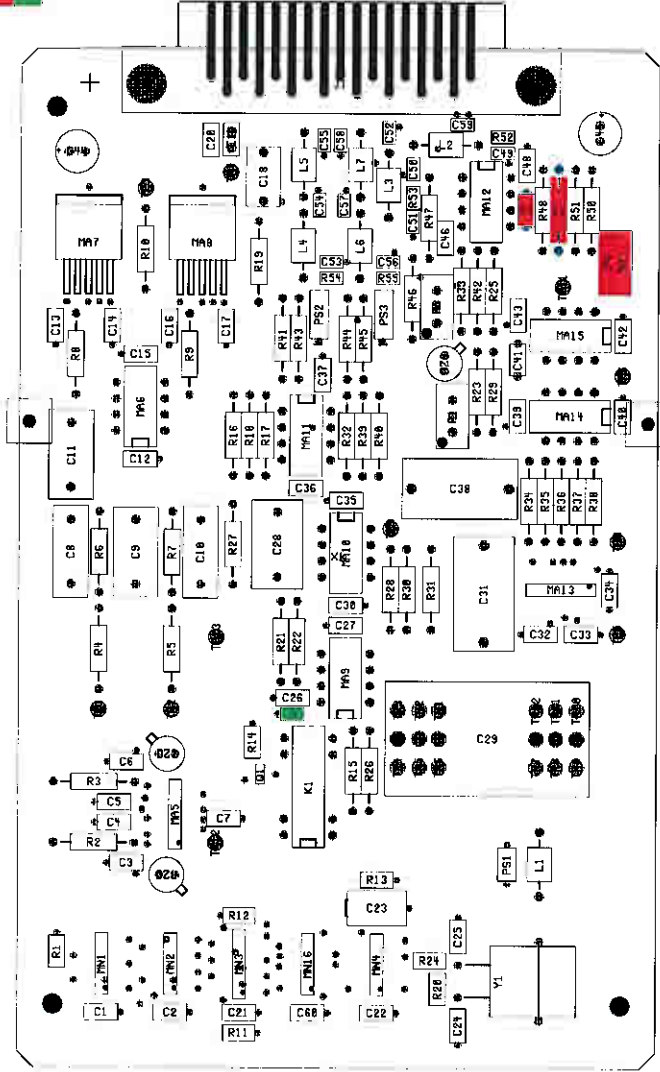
+
C20
C18
C55
C58
C52
C59
L2
R52
C49
L5
L7
C50
L3
C48
C54
C57
R53
R47
MA12
R48
R51
R30
MA7
MA8
R10
R19
L4
L6
C51
C46
C53
C56
R54
R55
R46
R42
R25
C13
C14
C16
C17
R41
R43
PS2
R44
R45
PS3
C43
R8
R9
C15
C37
MA15
C42
MA6
C41
R23
R29
C11
R16
R18
R17
MA11
R32
R39
R40
C39
MA14
C40
C12
C36
C38
C35
R34
R35
R36
R37
R38
C8
R6
C9
R7
C10
R27
C28
MA10
R28
R30
R31
C31
MA13
C34
C30
C27
C32
C33
R4
R5
R21
R22
MA9
C26
C29
R14
C6
K1
R15
R26
R3
C5
C4
MA5
C7
R2
C3
R13
PS1
L1
C23
R12
R1
MN1
MN2
MN3
MN16
MN4
C25
R24
R20
Y1
C1
C2
C21
C60
C22
C24
R11